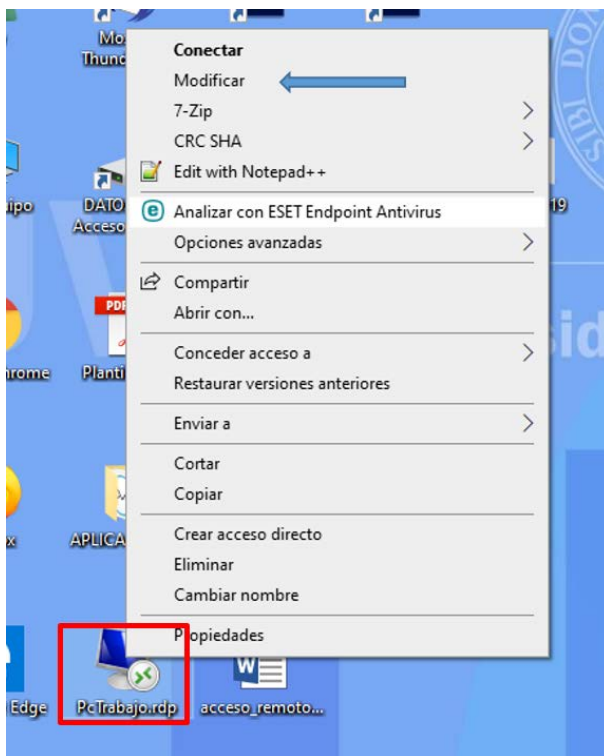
Mo
Thund
uipo
DATO
Acceso
hrome
Planti
x
APLICA
Edge
PcTrabajo.rdp
acceso_remoto...
19
sid

Conectar
Modificar
7-Zip
CRC SHA
Edit with Notepad++
Analizar con ESET Endpoint Antivirus
Opciones avanzadas
Compartir
Abrir con...
Conceder acceso a
Restaurar versiones anteriores
Enviar a
Cortar
Copiar
Crear acceso directo
Eliminar
Cambiar nombre
Propiedades